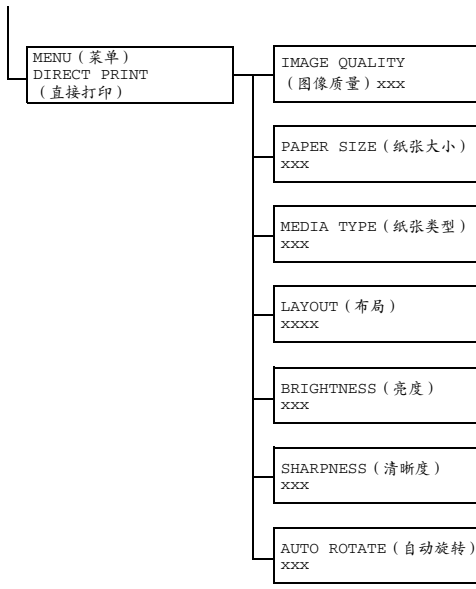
MENU（菜单）
DIRECT PRINT
（直接打印）

IMAGE QUALITY
（图像质量）xxx

PAPER SIZE（纸张大小）
xxx

MEDIA TYPE（纸张类型）
xxx

LAYOUT（布局）
xxxx

BRIGHTNESS（亮度）
xxx

SHARPNESS（清晰度）
xxx

AUTO ROTATE（自动旋转）
xxx